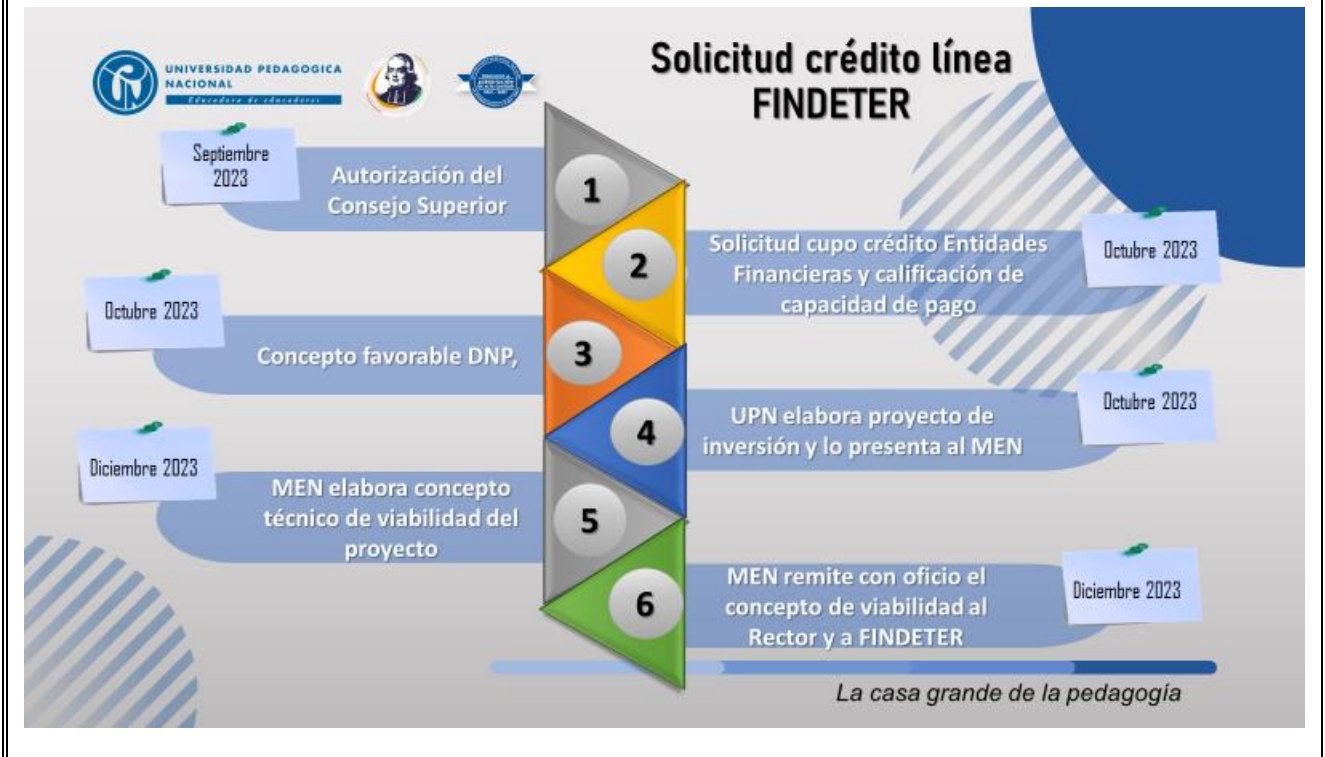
UNIVERSIDAD PEDAGOGICA NACIONAL
Educadora de educadores

Solicitud crédito línea FINDETER

Septiembre 2023
Autorización del Consejo Superior
1

2
Solicitud cupo crédito Entidades Financieras y calificación de capacidad de pago
Octubre 2023

Octubre 2023
Concepto favorable DNP,
3

4
UPN elabora proyecto de inversión y lo presenta al MEN
Octubre 2023

Diciembre 2023
MEN elabora concepto técnico de viabilidad del proyecto
5

6
MEN remite con oficio el concepto de viabilidad al Rector y a FINDETER
Diciembre 2023

La casa grande de la pedagogía